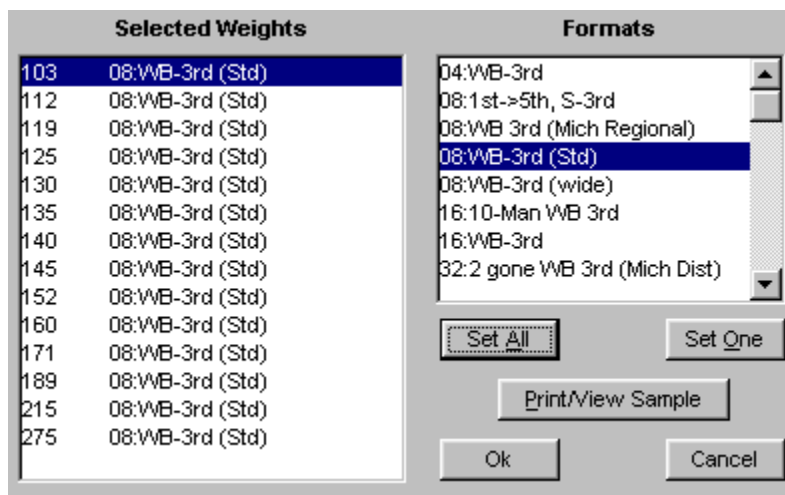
Selected Weights

| | |
|---|---|
| 103 | 08:WB-3rd (Std) |
| 112 | 08:WB-3rd (Std) |
| 119 | 08:WB-3rd (Std) |
| 125 | 08:WB-3rd (Std) |
| 130 | 08:WB-3rd (Std) |
| 135 | 08:WB-3rd (Std) |
| 140 | 08:WB-3rd (Std) |
| 145 | 08:WB-3rd (Std) |
| 152 | 08:WB-3rd (Std) |
| 160 | 08:WB-3rd (Std) |
| 171 | 08:WB-3rd (Std) |
| 189 | 08:WB-3rd (Std) |
| 215 | 08:WB-3rd (Std) |
| 275 | 08:WB-3rd (Std) |

Formats

04:WB-3rd
08:1st->5th, S-3rd
08:WB 3rd (Mich Regional)
08:WB-3rd (Std)
08:WB-3rd (wide)
16:10-Man WB 3rd
16:WB-3rd
32:2 gone WB 3rd (Mich Dist)

Set All

Set One

Print/View Sample

Ok

Cancel